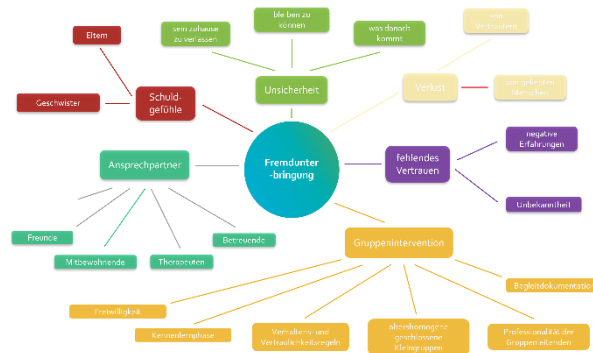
Fremdunter-bringung

Unsicherheit

sein zuhause zu verlassen

bleiben zu können

was danach kommt

Schuld-gefühle

Eltern

Geschwister

Verlust

von Vertrauten

von geliebten Menschen

fehlendes Vertrauen

negative Erfahrungen

Unbekanntheit

Ansprechpartner

Freunde

Mitbewohnende

Therapeuten

Betreuende

Gruppenintervention

Freiwilligkeit

Kennenlernphase

Verhaltens- und Vertraulichkeitsregeln

altershomogene geschlossene Kleingruppen

Professionalität der Gruppenleitenden

Begleitdokumentation